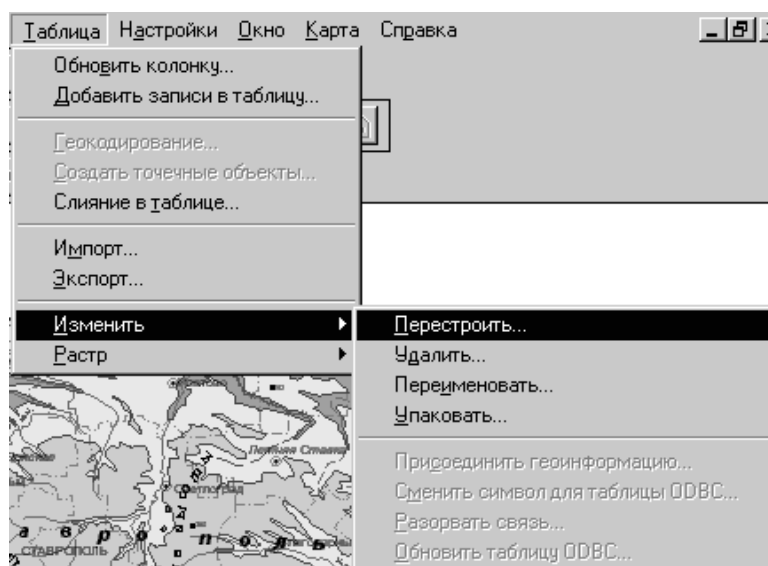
Таблица Настройки Окно Карта Справка

Обновить колонку...
Добавить записи в таблицу...

Геокодирование...
Создать точечные объекты...
Слияние в таблице...

Импорт...
Экспорт...

Изменить
Растр

Перестроить...
Удалить...
Переименовать...
Упаковать...

Присоединить геоинформацию...
Сменить символ для таблицы ODBC...
Разорвать связь...
Обновить таблицу ODBC...

Ставрополь